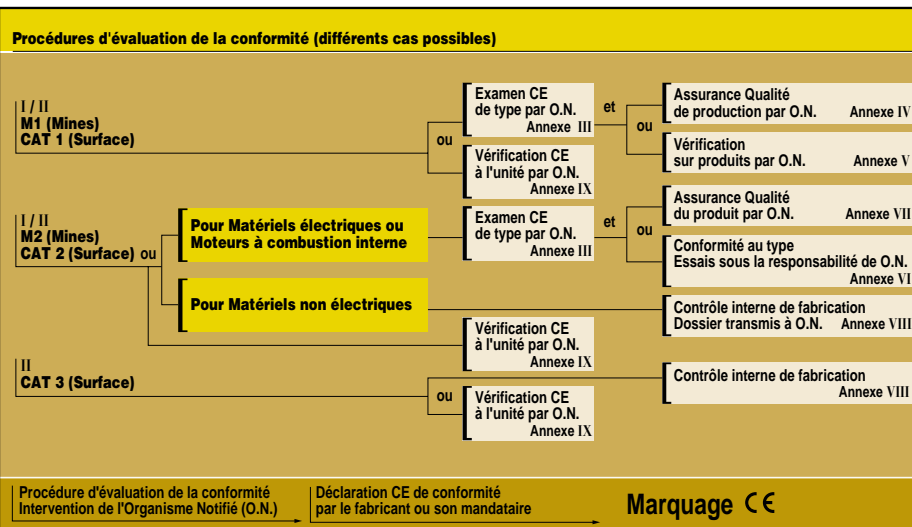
Procédures d'évaluation de la conformité (différents cas possibles)

I / II
M1 (Mines)
CAT 1 (Surface)

ou

Examen CE de type par O.N. Annexe III

et

ou

Assurance Qualité de production par O.N. Annexe IV

Vérification sur produits par O.N. Annexe V

Vérification CE à l'unité par O.N. Annexe IX

I / II
M2 (Mines)
CAT 2 (Surface) ou

Pour Matériels électriques ou Moteurs à combustion interne

Examen CE de type par O.N. Annexe III

et

ou

Assurance Qualité du produit par O.N. Annexe VII

Conformité au type Essais sous la responsabilité de O.N. Annexe VI

Pour Matériels non électriques

Contrôle interne de fabrication Dossier transmis à O.N. Annexe VIII

Vérification CE à l'unité par O.N. Annexe IX

II
CAT 3 (Surface)

ou

Contrôle interne de fabrication Annexe VIII

Vérification CE à l'unité par O.N. Annexe IX

Procédure d'évaluation de la conformité Intervention de l'Organisme Notifié (O.N.)

Déclaration CE de conformité par le fabricant ou son mandataire

Marquage CE